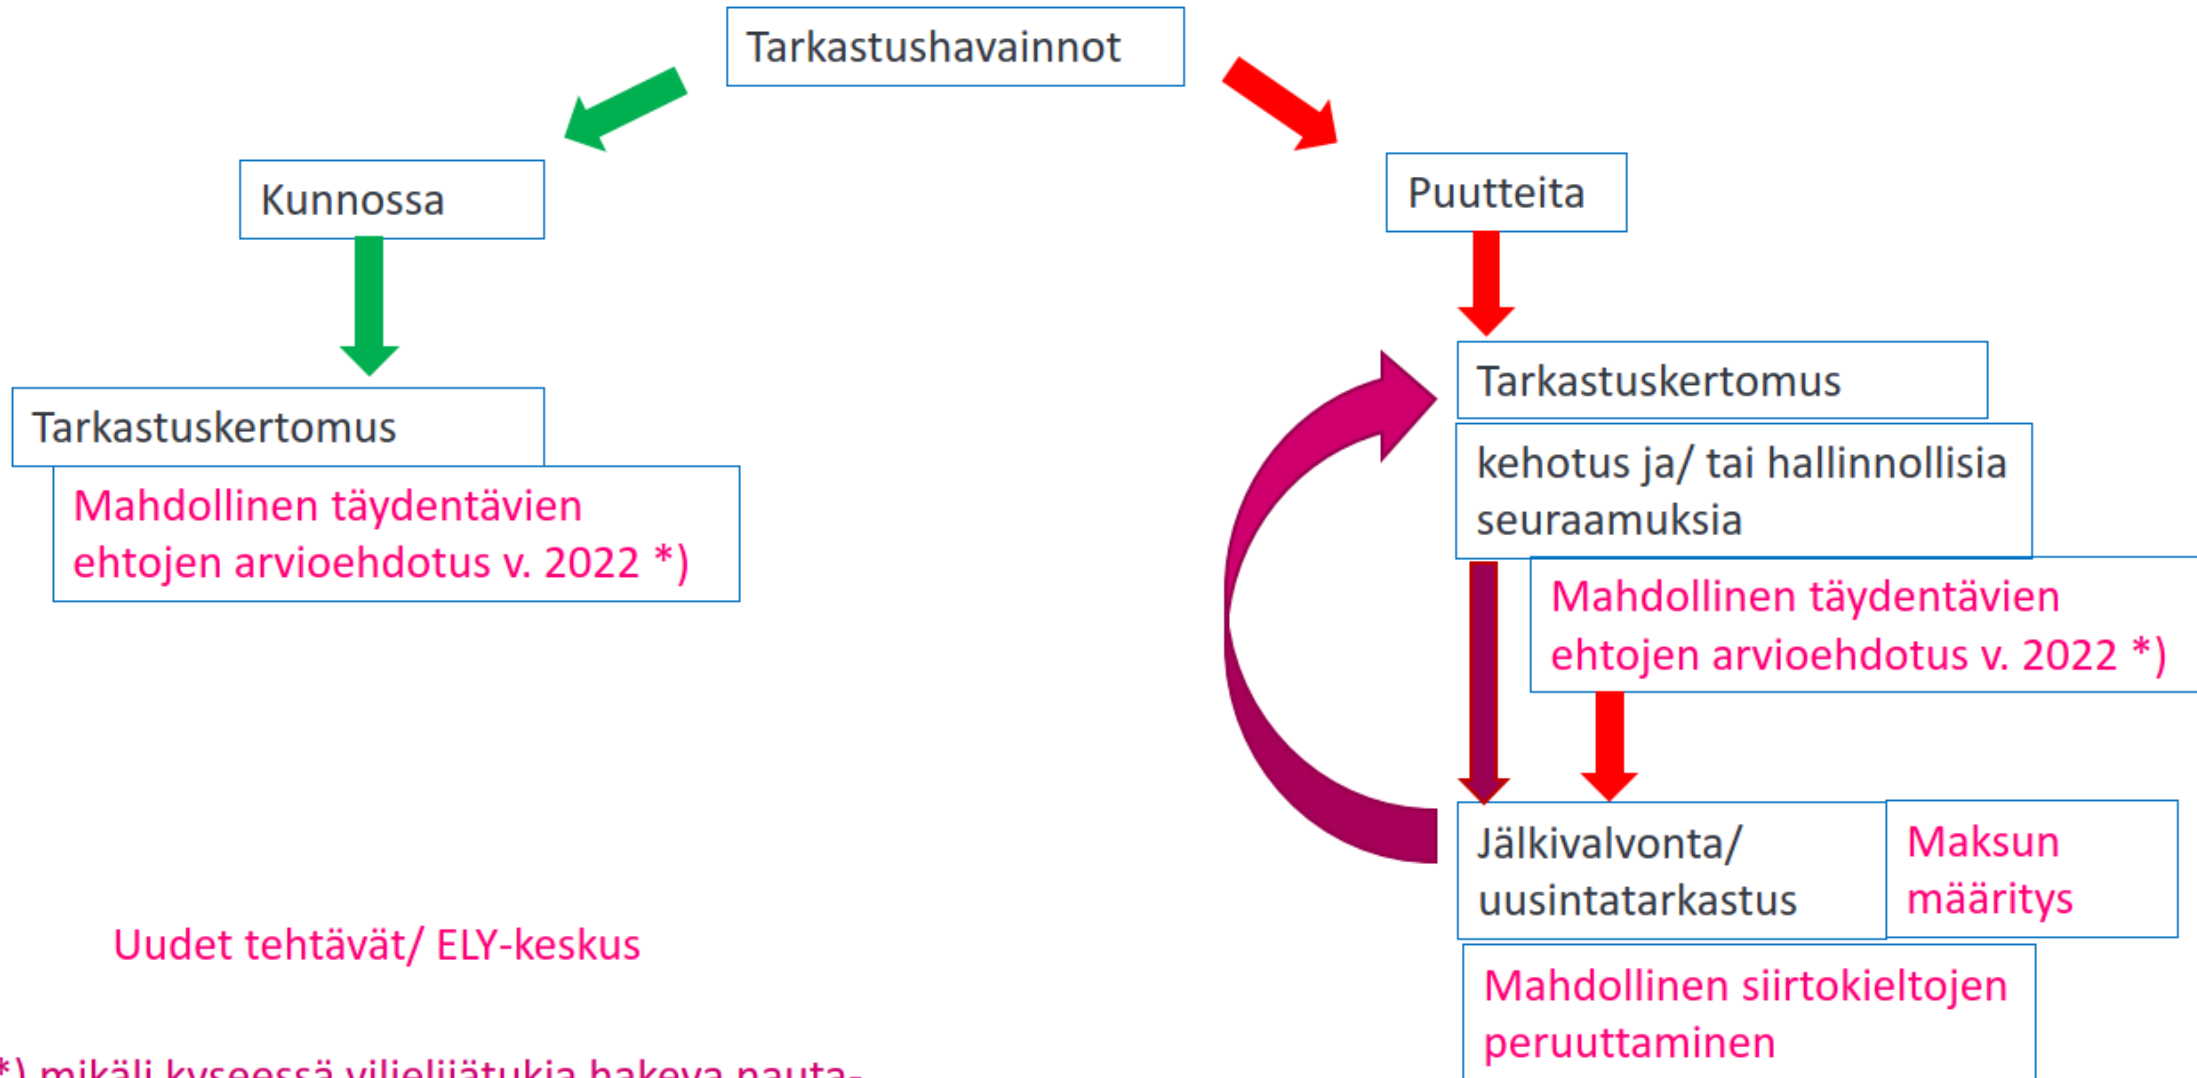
Tarkastushavainnot

Kunnossa

Tarkastuskertomus

Mahdollinen täydentävien ehtojen arvioehdotus v. 2022 *)

Puutteita

Tarkastuskertomus

kehotus ja/ tai hallinnollisia seuraamuksia

Mahdollinen täydentävien ehtojen arvioehdotus v. 2022 *)

Jälkivalvonta/ uusintatarkastus

Maksun määritys

Mahdollinen siirtokieltojen peruuttaminen

Uudet tehtävät/ ELY-keskus

*) mikäli kyseessä viljelijätukia hakeva nauta-